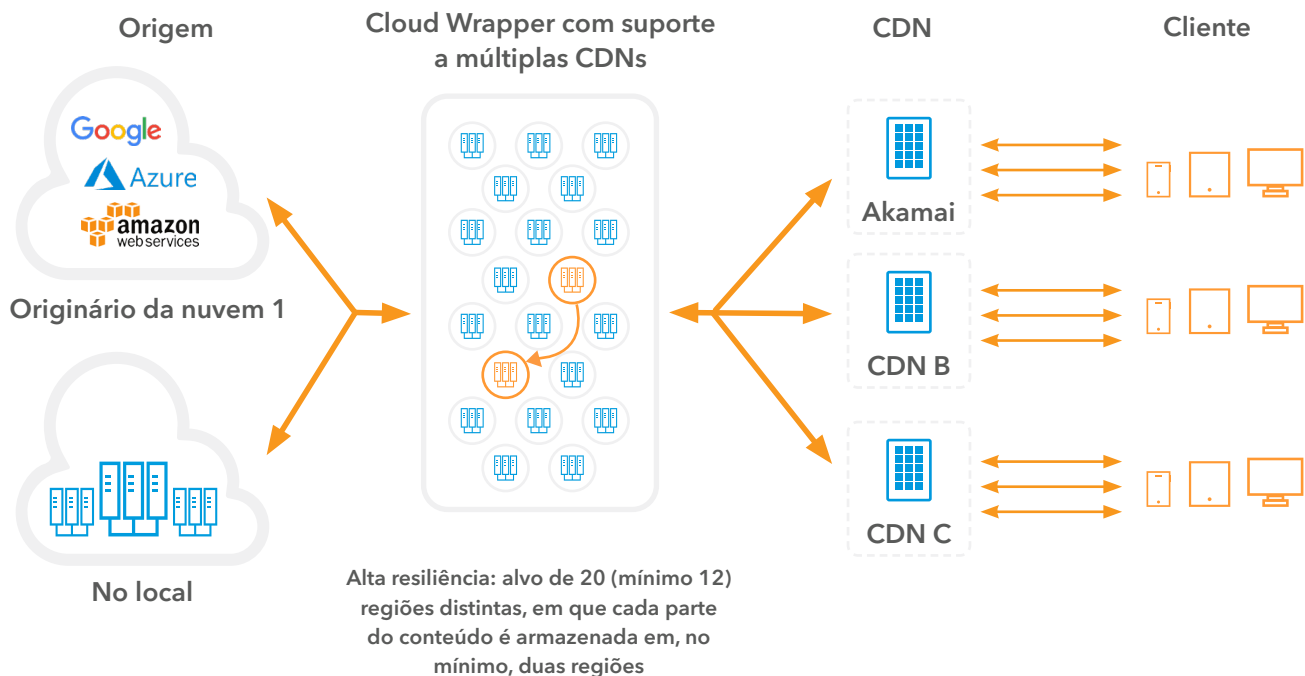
Origem

Cloud Wrapper com suporte a múltiplas CDNs

CDN

Cliente

Google

Azure

amazon web services

Originário da nuvem 1

No local

Akamai

CDN B

CDN C

Alta resiliência: alvo de 20 (mínimo 12) regiões distintas, em que cada parte do conteúdo é armazenada em, no mínimo, duas regiões